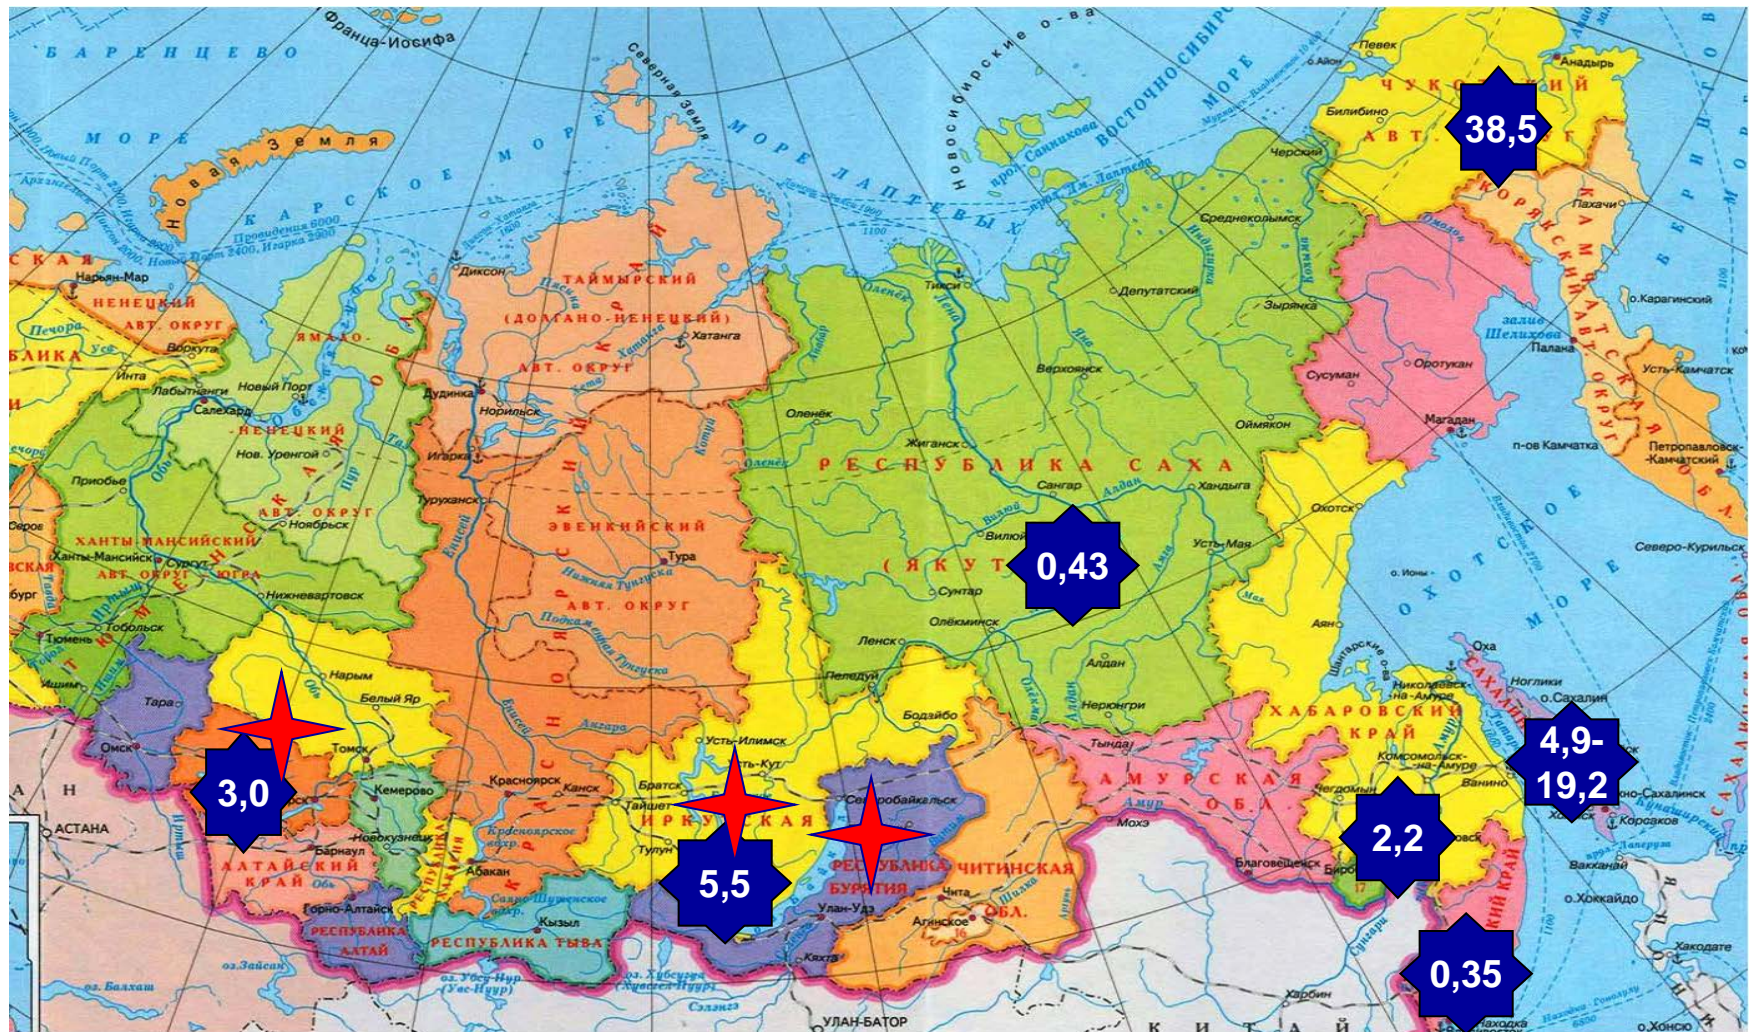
БАРЕНЦЕВО
МОРЕ
Франца-Иосифа
Новая Земля
КАРСКОЕ МОРЕ
Северная Земля
МОРЕ ЛАПТЕВЫХ
Новосибирские о-ва
ВОСТОЧНОСИБИРСКОЕ МОРЕ
пролив Санникова
пролив Дм. Лаптева
Певек
Айон
Анадырь
ЧУКОТСКИЙ АВТ. ОКРУГ
38,5
Билибино
Черский
Среднеколымск
КОРЯКСКИЙ АВТ. ОКРУГ
КАМЧАТСКАЯ ОБЛ.
Пахачи
Омолон
Депутатский
Зырянка
о.Карагинский
залив Шелихова
Палана
Усть-Камчатск
Оротукан
Сусуман
Магадан
Оймякон
п-ов Камчатка
Петропавловск-Камчатский
Тикси
Верхоянск
Оленёк
Жиганск
РЕСПУБЛИКА САХА (ЯКУТИЯ)
Сангар
Хандыга
Вилюй
Вилюйск
0,43
Усть-Мая
Охотск
ОХОТСКОЕ МОРЕ
Северо-Курильск
о. Ионы
Сунтар
Олёкминск
Ленск
Алдан
Аяно
Нерюнгри
Бодайбо
Оха
Ноглики
о.Сахалин
Николаевск-на-Амуре
ХАБАРОВСКИЙ КРАЙ
Комсомольск-на-Амуре
Ванино
4,9-19,2
Тында
АМУРСКАЯ ОБЛ.
Чегдомын
Благовещенск
Биробиджан
2,2
Корсаков
Южно-Сахалинск
Вакканай
о.Хоккайдо
ПРИМОРСКИЙ КРАЙ
0,35
Хакодате
Находка
о.Хонсю
Харбин
Сунгари
Мохэ
ЧИТИНСКАЯ ОБЛ.
Чита
Агинское
Северобайкальск
РЕСПУБЛИКА БУРЯТИЯ
Улан-Удэ
Кяхта
УЛАН-БАТОР
КИТАЙ
Усть-Илимск
Усть-Кут
Братск
Тайшет
ИРКУТСКАЯ ОБЛ.
5,5
Тулун
Канск
Красноярск
Красноярское водохр.
Абакан
Кызыл
РЕСПУБЛИКА ТЫВА
Саяно-Шушенское водохр.
оз. Убсу-Нур
оз. Хубсугул
Сэлэнгэ
КРАСНОЯРСКИЙ КРАЙ
ЭВЕНКИЙСКИЙ АВТ. ОКРУГ
Тура
Нижняя Тунгуска
Подкаменная Тунгуска
Ангара
Енисей
Туруханск
Игарка
Дудинка
Норильск
Хатанга
ТАЙМЫРСКИЙ (ДОЛГАНО-НЕНЕЦКИЙ) АВТ. ОКРУГ
Диксон
Нарьян-Мар
НЕНЕЦКИЙ АВТ. ОКРУГ
Печора
Воркута
Инта
Лабытнанги
Салехард
ЯМАЛО-НЕНЕЦКИЙ АВТ. ОКРУГ
Новый Порт
Нов. Уренгой
Ноябрьск
Приобье
Серов
ХАНТЫ-МАНСИЙСКИЙ АВТ. ОКРУГ - ЮГРА
Ханты-Мансийск
Сургут
Нижневартовск
Тобольск
Тюмень
Ишим
Тара
Омск
3,0
Нарым
Белый Яр
Томск
Кемерово
Новокузнецк
Барнаул
АЛТАЙСКИЙ КРАЙ
Горно-Алтайск
РЕСПУБЛИКА АЛТАЙ
РЕСПУБЛИКА ХАКАСИЯ
оз.Зайсан
оз. Балхаш
АСТАНА
Иртыш
Обь